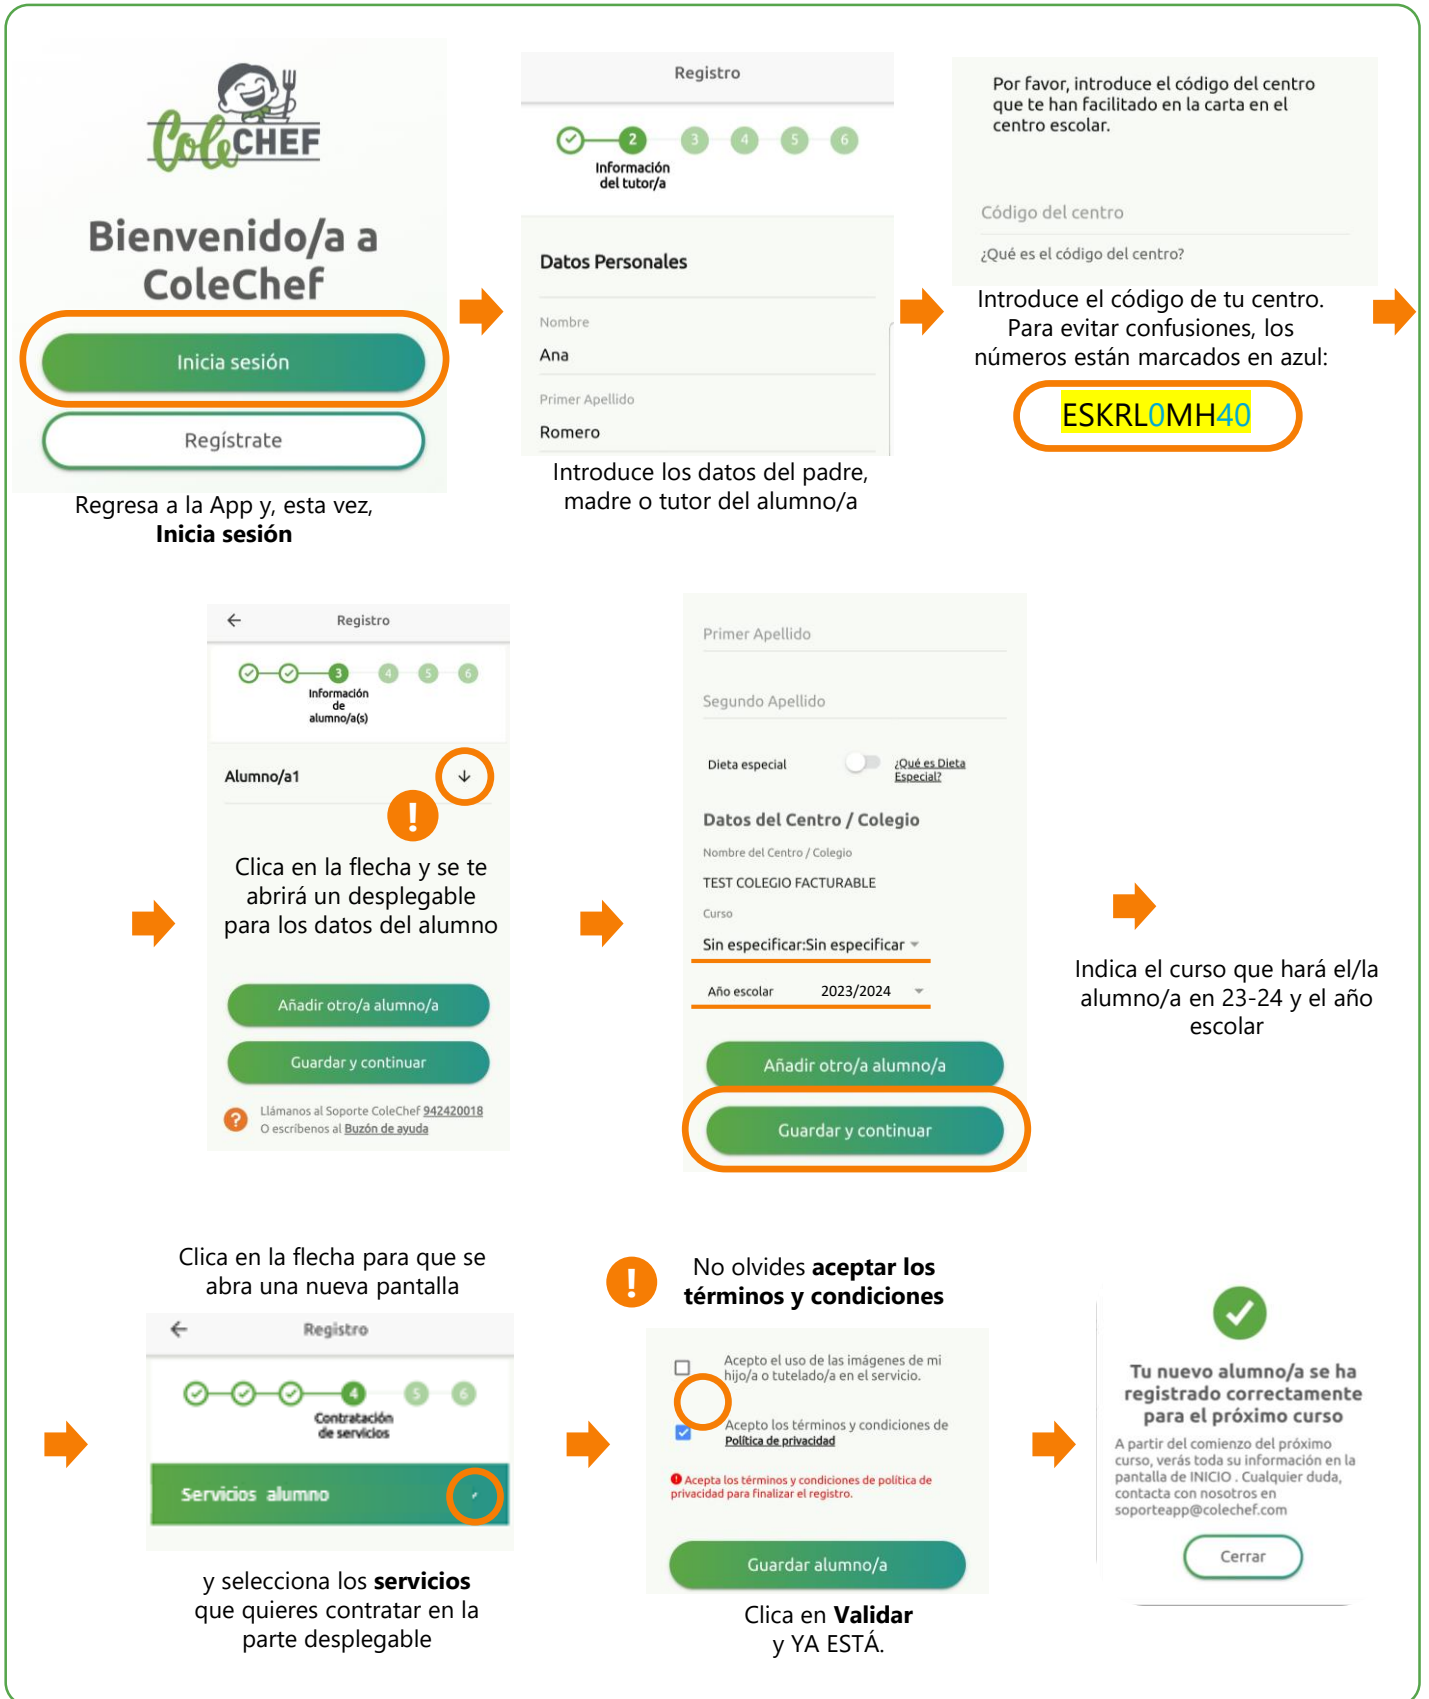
ColeCHEF

Bienvenido/a a ColeChef

Inicia sesión

Regístrate

Regresa a la App y, esta vez, **Inicia sesión**

Registro

2

3

4

5

6

Información del tutor/a

Datos Personales

Nombre

Ana

Primer Apellido

Romero

Introduce los datos del padre, madre o tutor del alumno/a

Por favor, introduce el código del centro que te han facilitado en la carta en el centro escolar.

Código del centro

¿Qué es el código del centro?

Introduce el código de tu centro. Para evitar confusiones, los números están marcados en azul:

ESKRL0MH40

Registro

3

4

5

6

Información de alumno/a(s)

Alumno/a1

Clica en la flecha y se te abrirá un desplegable para los datos del alumno

Añadir otro/a alumno/a

Guardar y continuar

Llámanos al Soporte ColeChef 942420018
O escríbenos al Buzón de ayuda

Primer Apellido

Segundo Apellido

Dieta especial

¿Qué es Dieta Especial?

Datos del Centro / Colegio

Nombre del Centro / Colegio

TEST COLEGIO FACTURABLE

Curso

Sin especificar:Sin especificar

Año escolar 2023/2024

Añadir otro/a alumno/a

Guardar y continuar

Indica el curso que hará el/la alumno/a en 23-24 y el año escolar

Clica en la flecha para que se abra una nueva pantalla

Registro

4

5

6

Contratación de servicios

Servicios alumno

y selecciona los **servicios** que quieres contratar en la parte desplegable

No olvides **aceptar los términos y condiciones**

Acepto el uso de las imágenes de mi hijo/a o tutelado/a en el servicio.

Acepto los términos y condiciones de Política de privacidad

Acepta los términos y condiciones de política de privacidad para finalizar el registro.

Guardar alumno/a

Clica en **Validar** y YA ESTÁ.

Tu nuevo alumno/a se ha registrado correctamente para el próximo curso

A partir del comienzo del próximo curso, verás toda su información en la pantalla de INICIO . Cualquier duda, contacta con nosotros en soporteapp@colechef.com

Cerrar